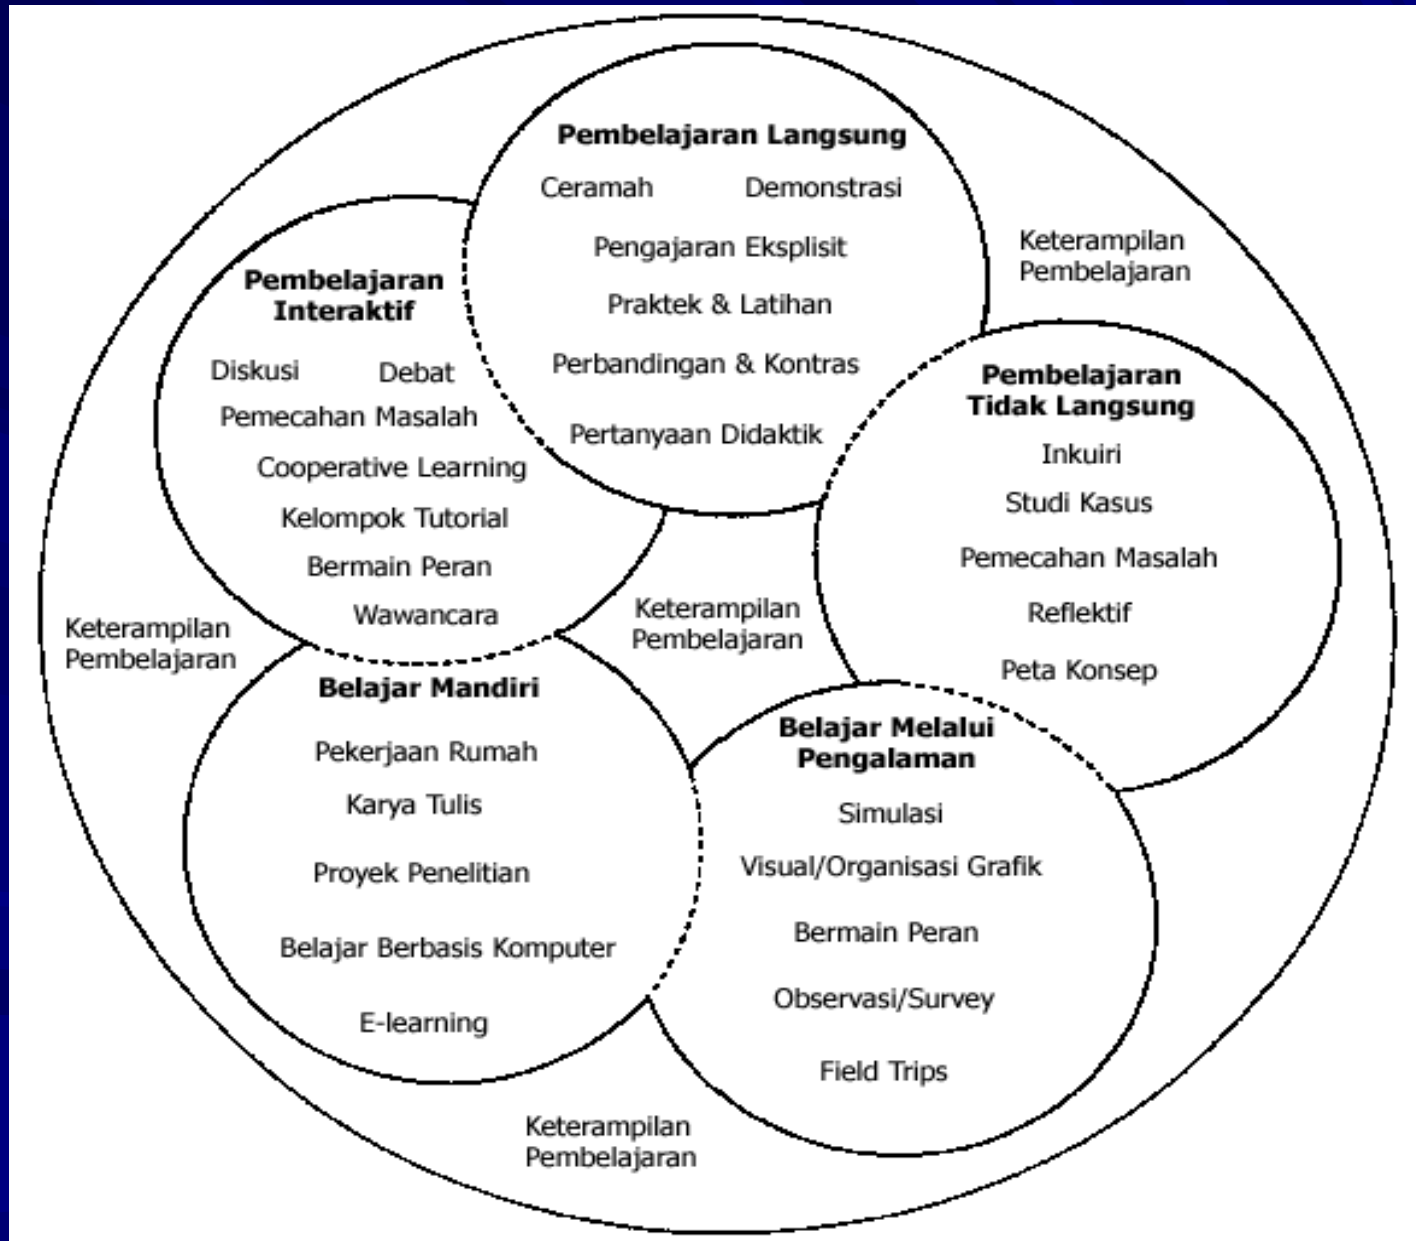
Pembelajaran Langsung

Ceramah Demonstrasi

Pengajaran Eksplisit

Praktek & Latihan

Perbandingan & Kontras

Pertanyaan Didaktik

Keterampilan Pembelajaran

Pembelajaran Interaktif

Diskusi Debat

Pemecahan Masalah

Cooperative Learning

Kelompok Tutorial

Bermain Peran

Wawancara

Pembelajaran Tidak Langsung

Inkuiri

Studi Kasus

Pemecahan Masalah

Reflektif

Peta Konsep

Keterampilan Pembelajaran

Keterampilan Pembelajaran

Belajar Mandiri

Pekerjaan Rumah

Karya Tulis

Proyek Penelitian

Belajar Berbasis Komputer

E-learning

Belajar Melalui Pengalaman

Simulasi

Visual/Organisasi Grafik

Bermain Peran

Observasi/Survey

Field Trips

Keterampilan Pembelajaran